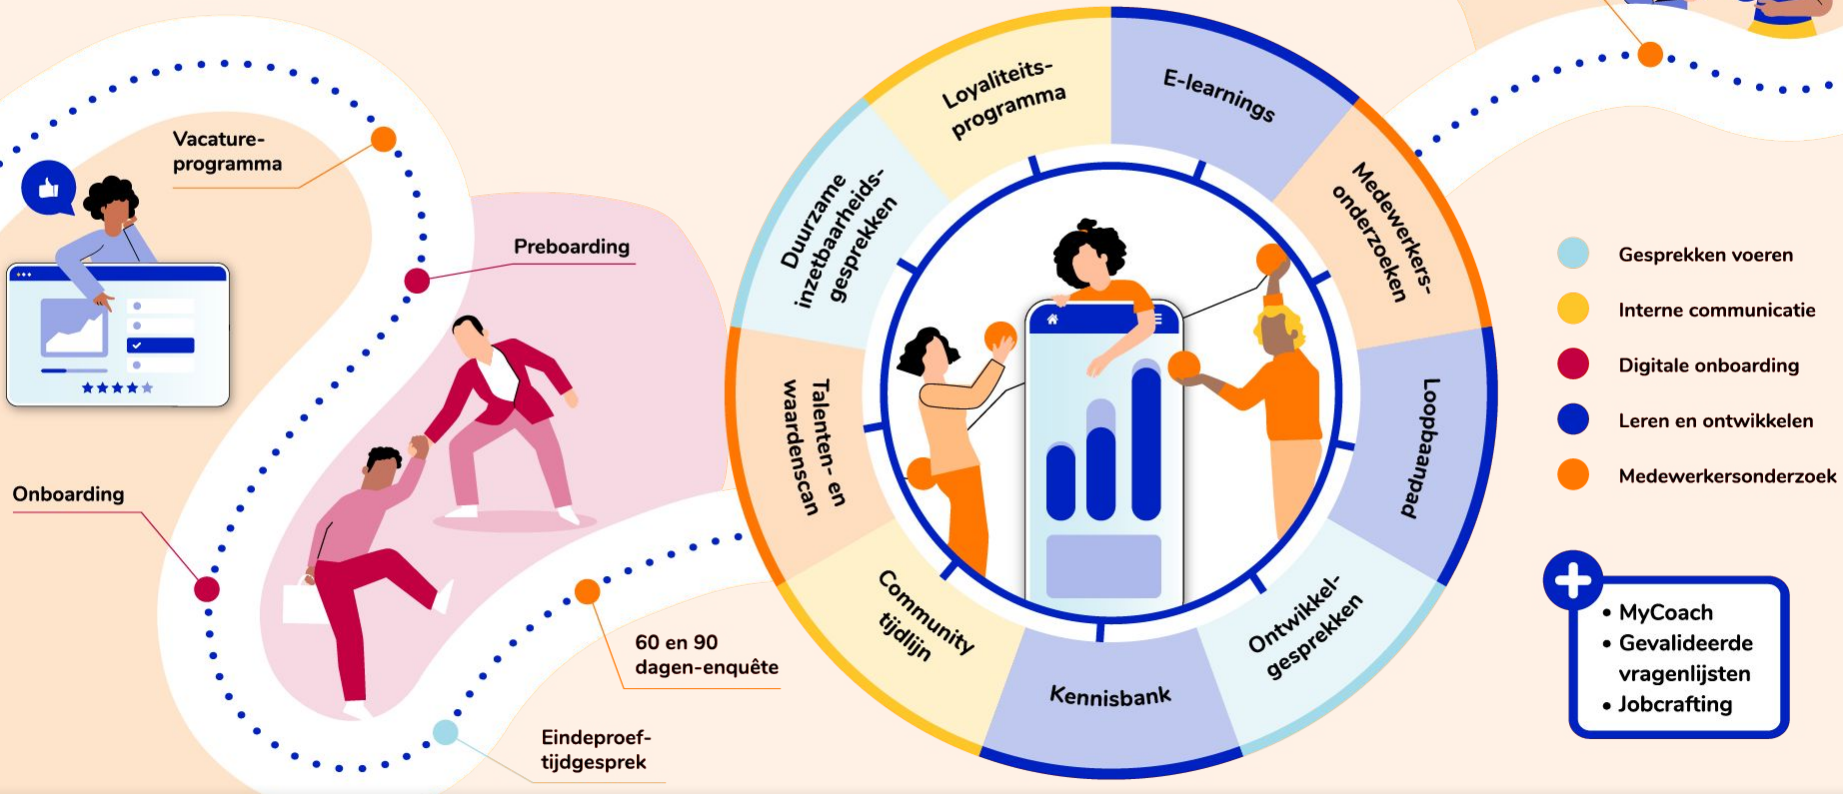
Vacatureprogramma

Preboarding

Onboarding

60 en 90 dagen-enquête

Eindeproeftijdgesprek

Loyaliteitsprogramma

E-learnings

Medewerkersonderzoeken

Loopbaanpad

Ontwikkelgesprekken

Kennisbank

Community tijdlijn

Talenten- en waardenscan

Duurzame inzetbaarheidsgesprekken

Gesprekken voeren

Interne communicatie

Digitale onboarding

Leren en ontwikkelen

Medewerkersonderzoek

• MyCoach
• Gevalideerde vragenlijsten
• Jobcrafting